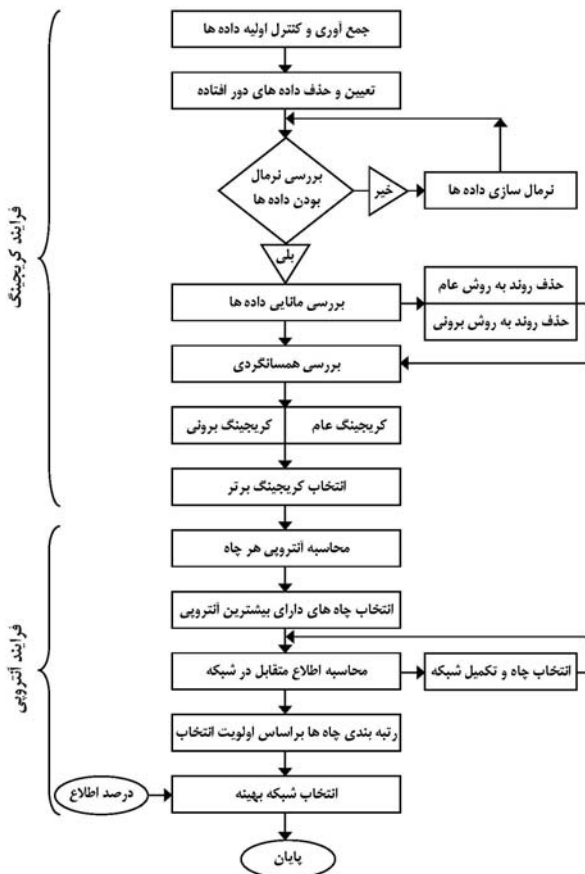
فرایند کریجینگ

جمع آوری و کنترل اولیه داده ها

تعیین و حذف داده های دور افتاده

بررسی نرمال بودن داده ها

خیر

نرمال سازی داده ها

بلی

بررسی مانایی داده ها

حذف روند به روش عام

حذف روند به روش برونی

بررسی همسانگردی

کریجینگ عام

کریجینگ برونی

انتخاب کریجینگ برتر

فرایند آنتروپی

محاسبه آنتروپی هر چاه

انتخاب چاه های دارای بیشترین آنتروپی

محاسبه اطلاع متقابل در شبکه

انتخاب چاه و تکمیل شبکه

رتبه بندی چاه ها براساس اولویت انتخاب

درصد اطلاع

انتخاب شبکه بهینه

پایان